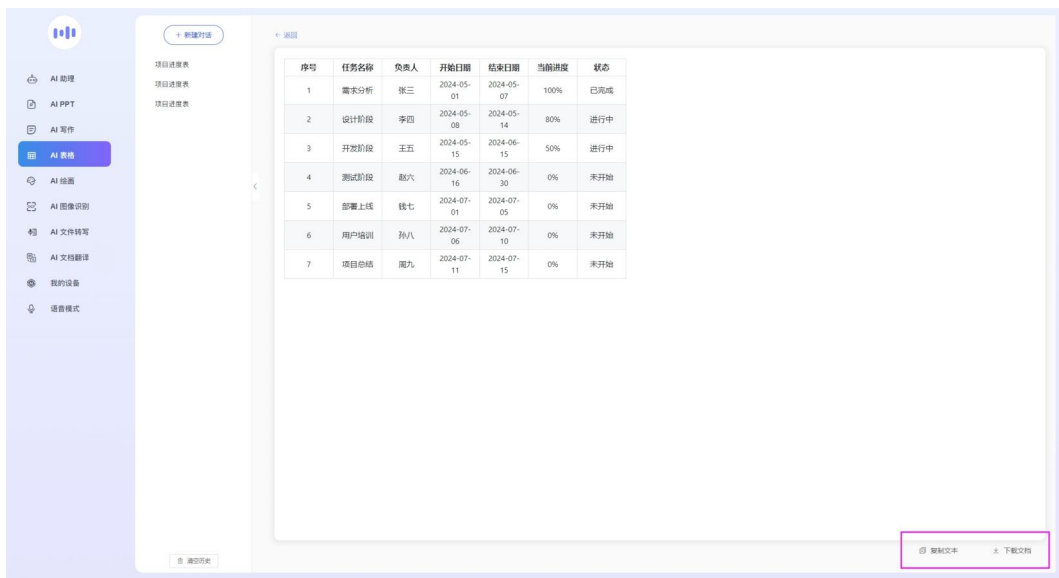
AI 助理
AI PPT
AI 写作
AI 表格
AI 绘画
AI 图像识别
AI 文件转写
AI 文档翻译
我的设备
语音模式

+ 新建对话

项目进度表
项目进度表
项目进度表

清空历史

← 返回

| 序号 | 任务名称 | 负责人 | 开始日期 | 结束日期 | 当前进度 | 状态 |
|---|---|---|---|---|---|---|
| 1 | 需求分析 | 张三 | 2024-05-01 | 2024-05-07 | 100% | 已完成 |
| 2 | 设计阶段 | 李四 | 2024-05-08 | 2024-05-14 | 80% | 进行中 |
| 3 | 开发阶段 | 王五 | 2024-05-15 | 2024-06-15 | 50% | 进行中 |
| 4 | 测试阶段 | 赵六 | 2024-06-16 | 2024-06-30 | 0% | 未开始 |
| 5 | 部署上线 | 钱七 | 2024-07-01 | 2024-07-05 | 0% | 未开始 |
| 6 | 用户培训 | 孙八 | 2024-07-06 | 2024-07-10 | 0% | 未开始 |
| 7 | 项目总结 | 周九 | 2024-07-11 | 2024-07-15 | 0% | 未开始 |

复制文本
下载文档